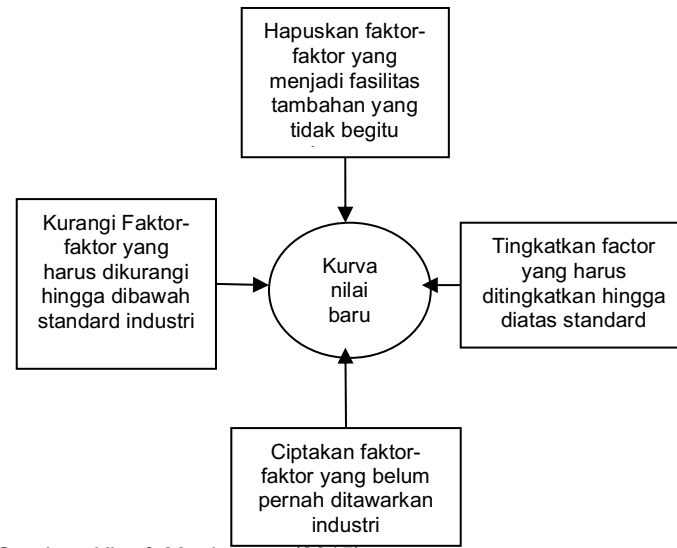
Hapuskan faktor-faktor yang menjadi fasilitas tambahan yang tidak begitu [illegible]

Kurangi Faktor-faktor yang harus dikurangi hingga dibawah standard industri

Kurva nilai baru

Tingkatkan factor yang harus ditingkatkan hingga diatas standard

Ciptakan faktor-faktor yang belum pernah ditawarkan industri

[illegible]